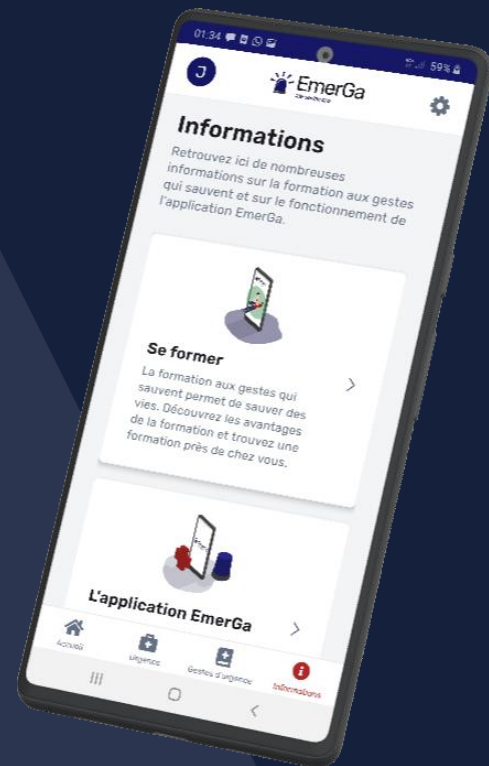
01:34

59%

J

EmerGa

Informations

Retrouvez ici de nombreuses informations sur la formation aux gestes qui sauvent et sur le fonctionnement de l'application EmerGa.

Se former

La formation aux gestes qui sauvent permet de sauver des vies. Découvrez les avantages de la formation et trouvez une formation près de chez vous.

L'application EmerGa

Accueil

Urgence

Gestes d'urgence

Informations